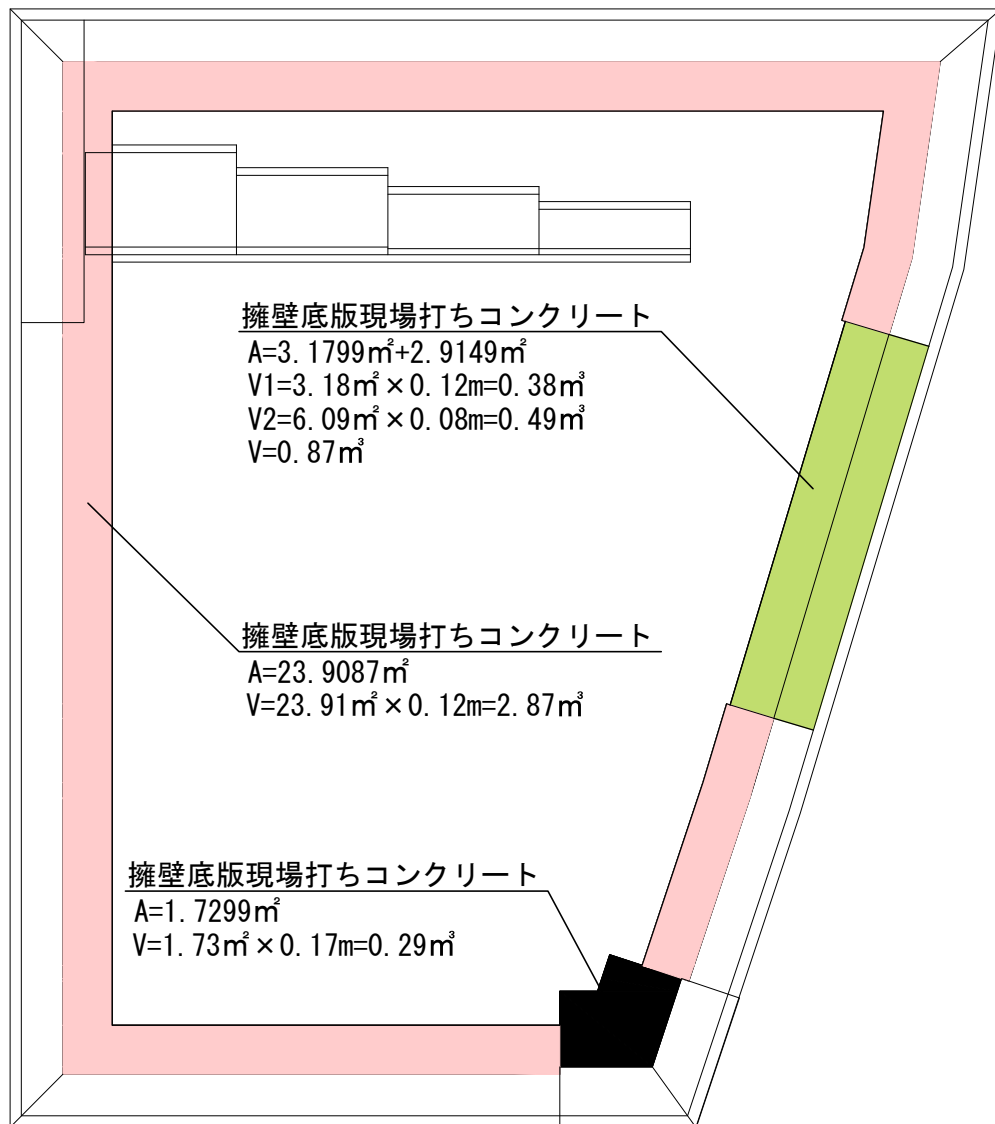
擁壁底版現場打ちコンクリート
A=3.1799㎡+2.9149㎡
V1=3.18㎡×0.12m=0.38㎥
V2=6.09㎡×0.08m=0.49㎥
V=0.87㎥

擁壁底版現場打ちコンクリート
A=23.9087㎡
V=23.91㎡×0.12m=2.87㎥

擁壁底版現場打ちコンクリート
A=1.7299㎡
V=1.73㎡×0.17m=0.29㎥